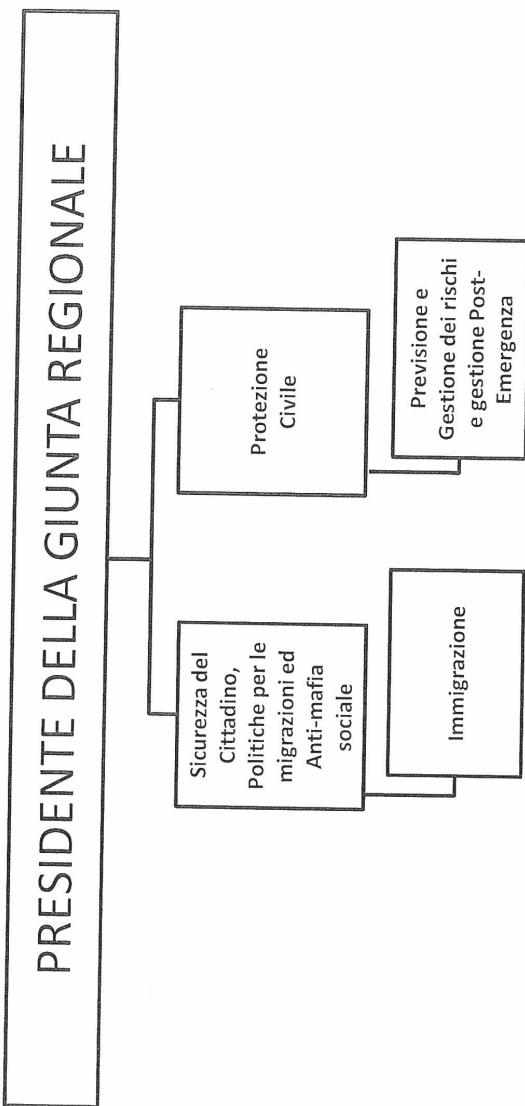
PRESIDENTE DELLA GIUNTA REGIONALE

Sicurezza del Cittadino, Politiche per le migrazioni ed Anti-mafia sociale

Immigrazione

Protezione Civile

Previsione e Gestione dei rischi e gestione Post-Emergenza